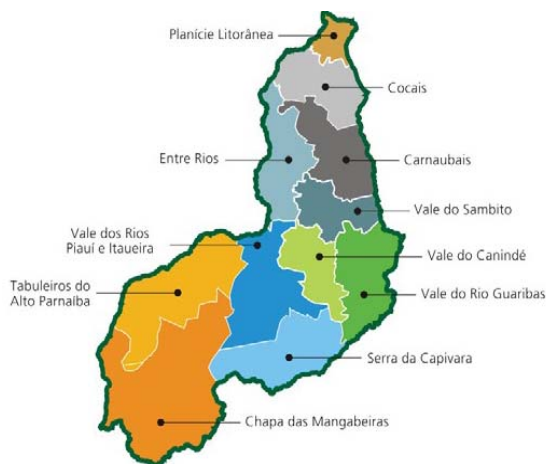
Planície Litorânea

Cocais

Entre Rios

Carnaubais

Vale do Sambito

Vale dos Rios Piauí e Itaueira

Vale do Canindé

Tabuleiros do Alto Parnaíba

Vale do Rio Guaribas

Serra da Capivara

Chapa das Mangabeiras